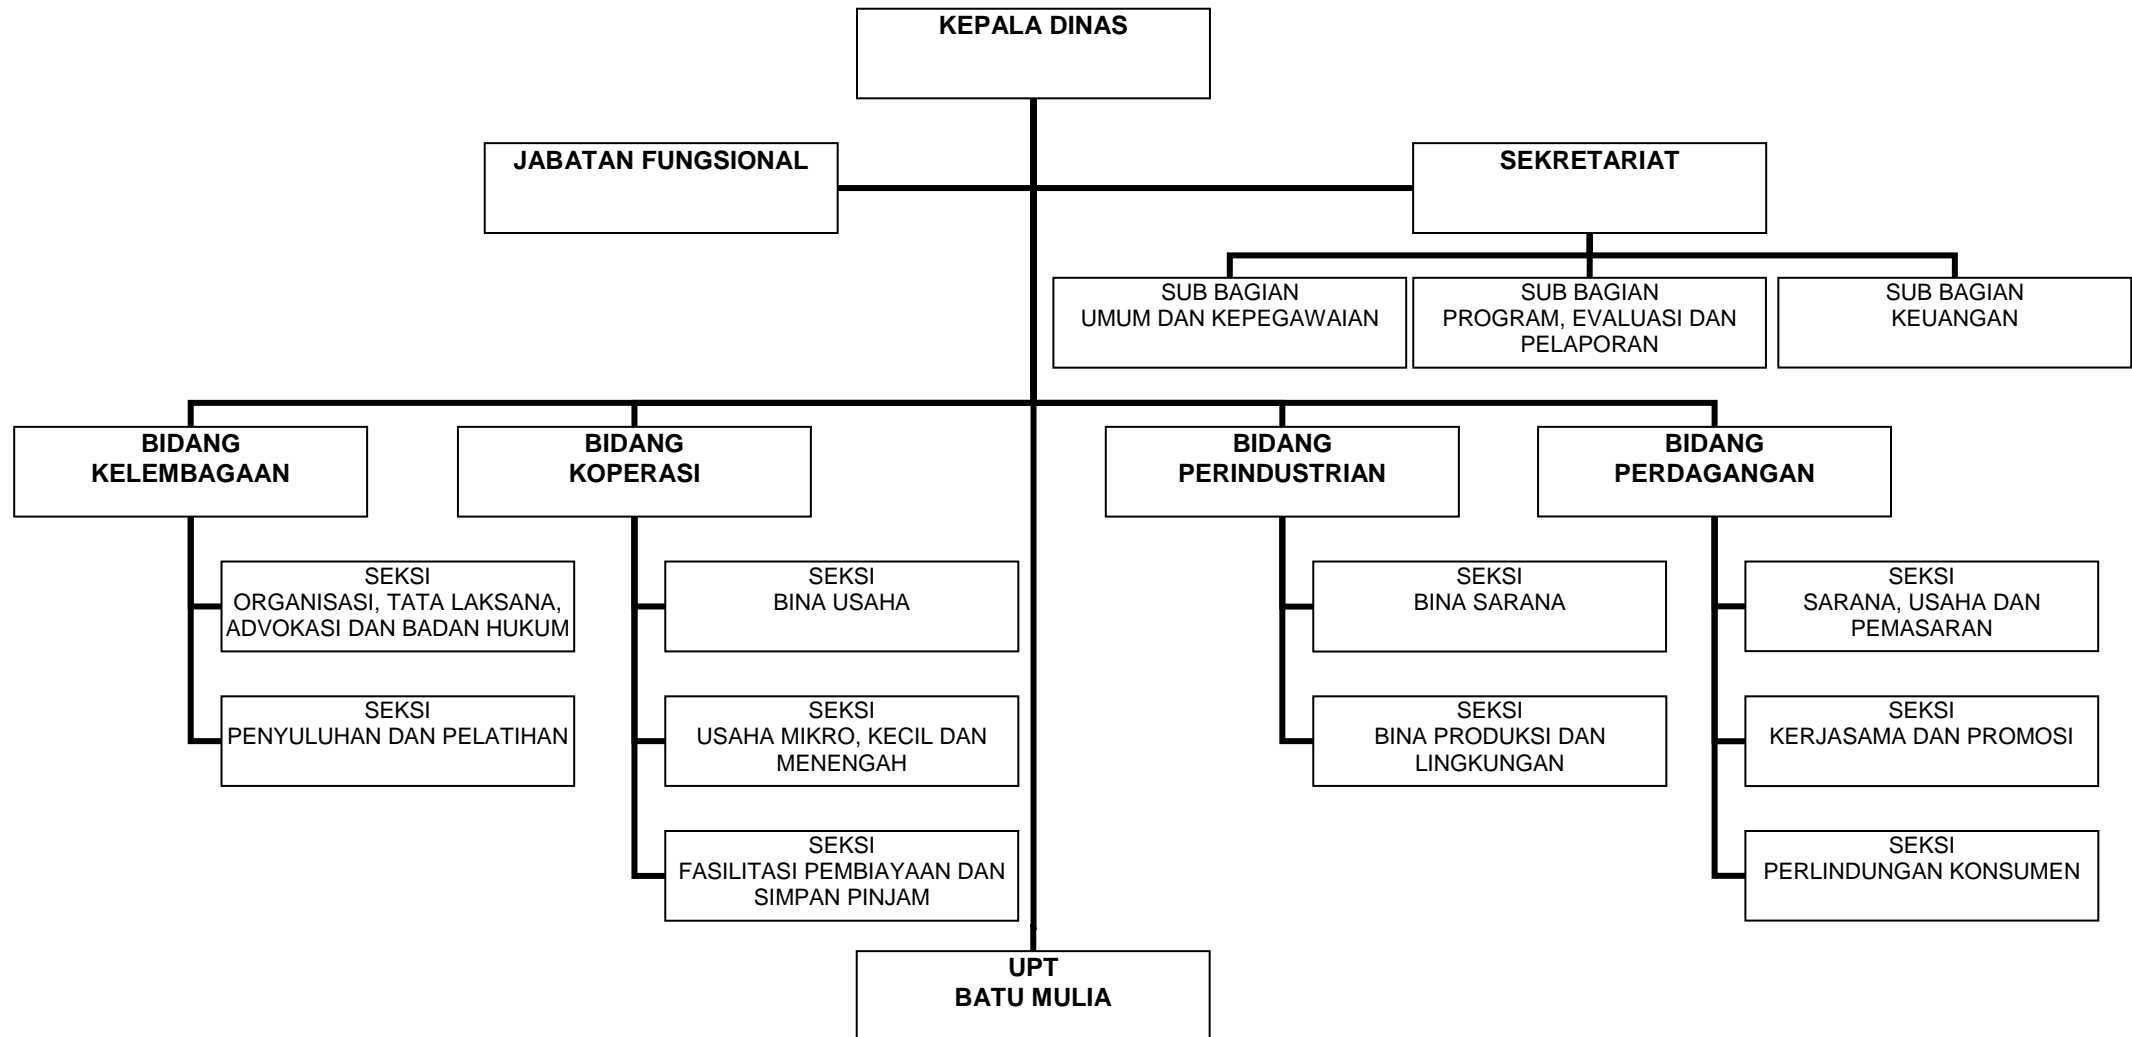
KEPALA DINAS

JABATAN FUNGSIONAL

SEKRETARIAT

SUB BAGIAN
UMUM DAN KEPEGAWAIAN

SUB BAGIAN
PROGRAM, EVALUASI DAN PELAPORAN

SUB BAGIAN
KEUANGAN

BIDANG
KELEMBAGAAN

SEKSI
ORGANISASI, TATA LAKSANA, ADVOKASI DAN BADAN HUKUM

SEKSI
PENYULUHAN DAN PELATIHAN

BIDANG
KOPERASI

SEKSI
BINA USAHA

SEKSI
USAHA MIKRO, KECIL DAN MENENGAH

SEKSI
FASILITASI PEMBIAYAAN DAN SIMPAN PINJAM

BIDANG
PERINDUSTRIAN

SEKSI
BINA SARANA

SEKSI
BINA PRODUKSI DAN LINGKUNGAN

BIDANG
PERDAGANGAN

SEKSI
SARANA, USAHA DAN PEMASARAN

SEKSI
KERJASAMA DAN PROMOSI

SEKSI
PERLINDUNGAN KONSUMEN

UPT
BATU MULIA